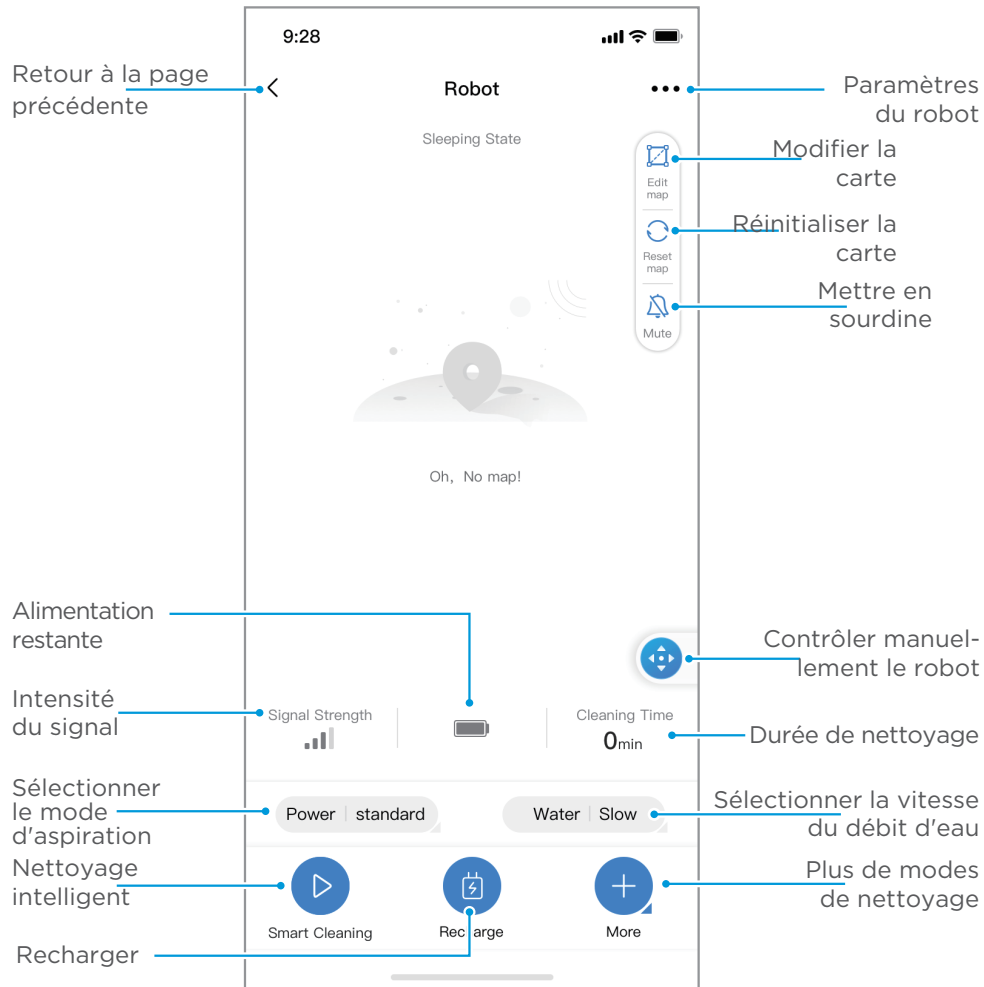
9:28

Retour à la page précédente

Robot

Paramètres du robot

Sleeping State

Edit map

Modifier la carte

Reset map

Réinitialiser la carte

Mute

Mettre en sourdine

Oh, No map!

Alimentation restante

Contrôler manuellement le robot

Intensité du signal

Signal Strength

Cleaning Time

0min

Durée de nettoyage

Sélectionner le mode d'aspiration

Power | standard

Water | Slow

Sélectionner la vitesse du débit d'eau

Nettoyage intelligent

Plus de modes de nettoyage

Smart Cleaning

Recharge

More

Recharger